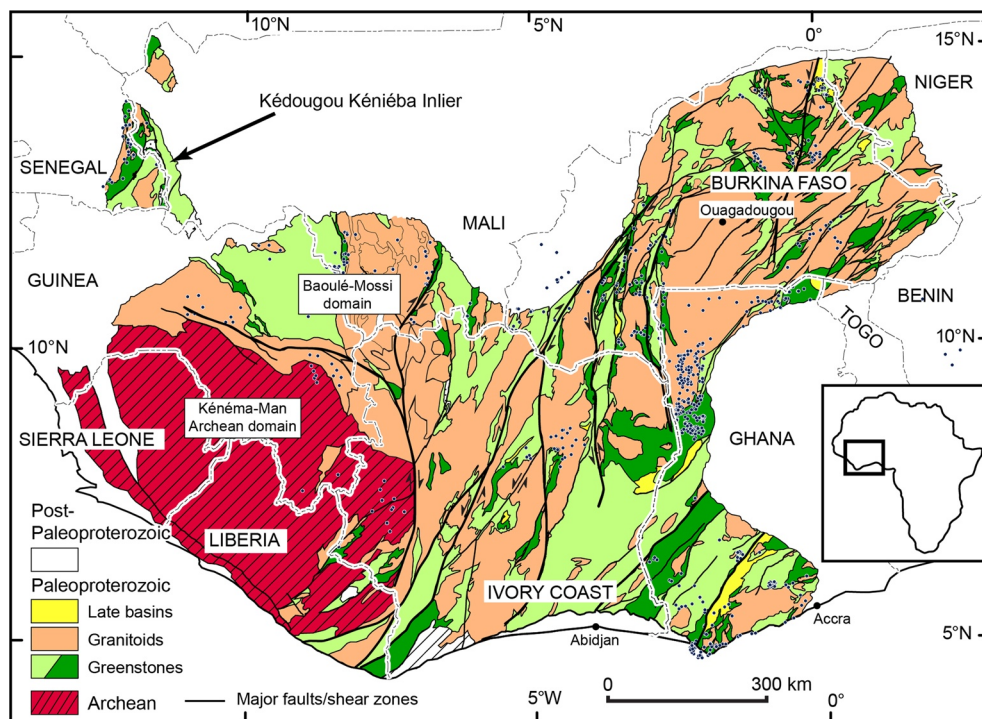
10°N
5°N
0°
15°N
Kédougou Kéniéba Inlier
NIGER
SENEGAL
BURKINA FASO
Ouagadougou
MALI
GUINEA
Baoulé-Mossi domain
BENIN
TOGO
10°N
10°N
Kénéma-Man Archean domain
SIERRA LEONE
GHANA
Post-Paleoproterozoic
LIBERIA
Paleoproterozoic
Late basins
IVORY COAST
Granitoids
Accra
Abidjan
5°N
Greenstones
Archean
Major faults/shear zones
5°W
0
300 km
0°